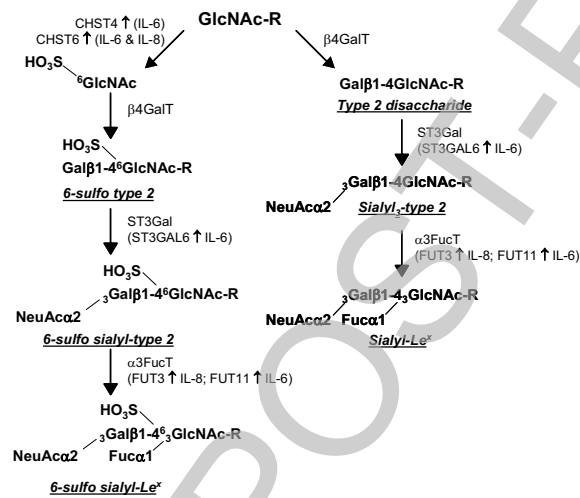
GlcNAc-R

CHST4 ↑ (IL-6)
CHST6 ↑ (IL-6 & IL-8)

$HO_3S$
$^6$GlcNAc

β4GalT

$HO_3S$
Galβ1-4$^6$GlcNAc-R

6-sulfo type 2

ST3Gal
(ST3GAL6 ↑ IL-6)

$HO_3S$
$_3$Galβ1-4$^6$GlcNAc-R
NeuAcα2

6-sulfo sialyl-type 2

α3FucT
(FUT3 ↑ IL-8; FUT11 ↑ IL-6)

$HO_3S$
$_3$Galβ1-4$^6_3$GlcNAc-R
NeuAcα2 Fucα1

6-sulfo sialyl-Le$^x$

β4GalT

Galβ1-4GlcNAc-R

Type 2 disaccharide

ST3Gal
(ST3GAL6 ↑ IL-6)

$_3$Galβ1-4GlcNAc-R
NeuAcα2

Sialyl$_3$-type 2

α3FucT
(FUT3 ↑ IL-8; FUT11 ↑ IL-6)

$_3$Galβ1-4$_3$GlcNAc-R
NeuAcα2 Fucα1

Sialyl-Le$^x$

POST-